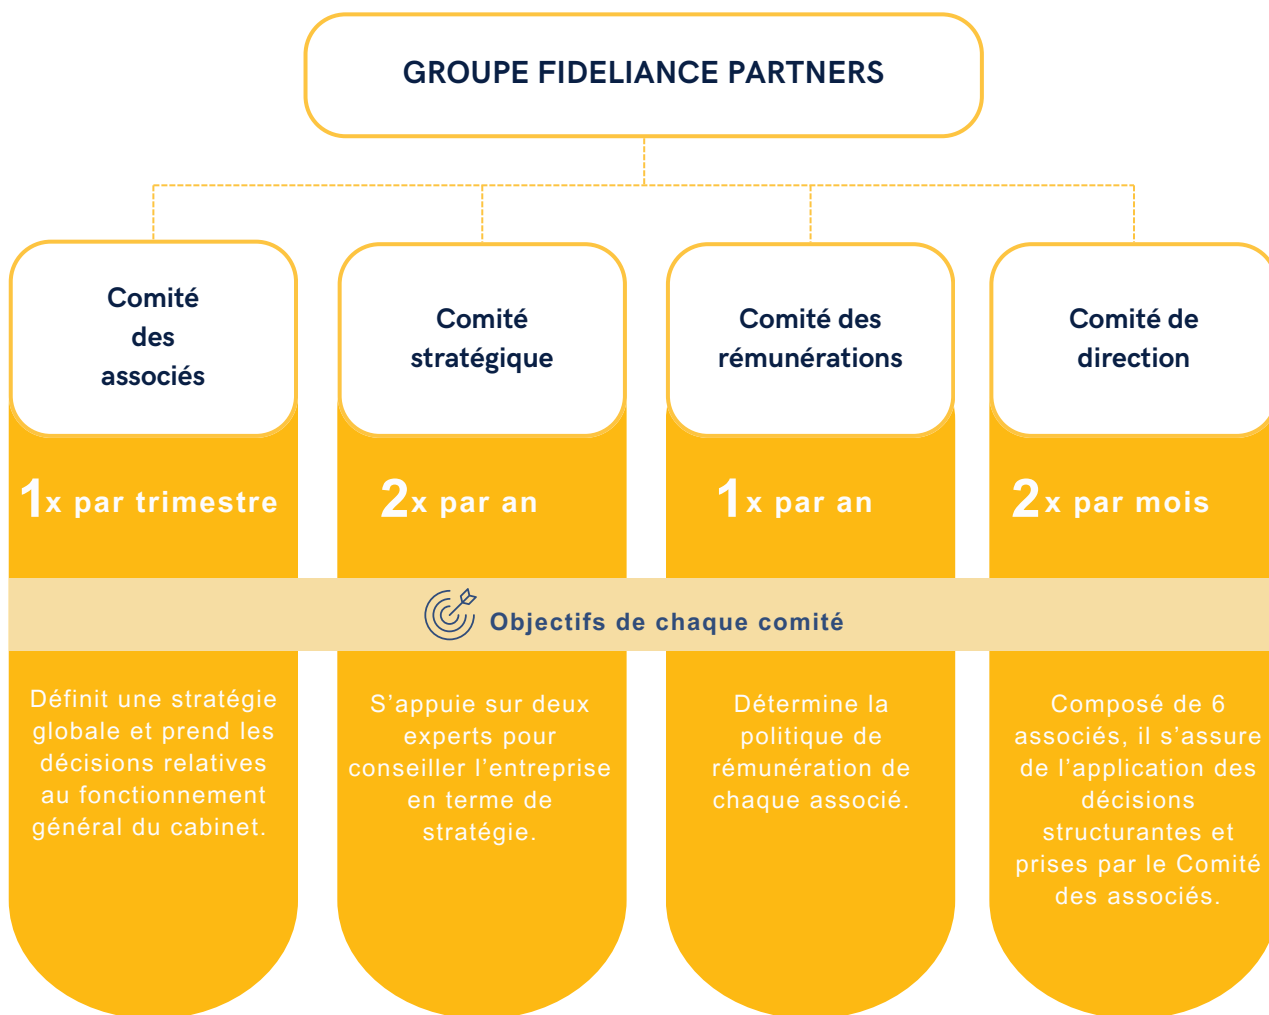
GROUPE FIDELIANCE PARTNERS

Comité des associés

Comité stratégique

Comité des rémunérations

Comité de direction

1x par trimestre

2x par an

1x par an

2x par mois

Objectifs de chaque comité

Définit une stratégie globale et prend les décisions relatives au fonctionnement général du cabinet.

S’appuie sur deux experts pour conseiller l’entreprise en terme de stratégie.

Détermine la politique de rémunération de chaque associé.

Composé de 6 associés, il s’assure de l’application des décisions structurantes et prises par le Comité des associés.